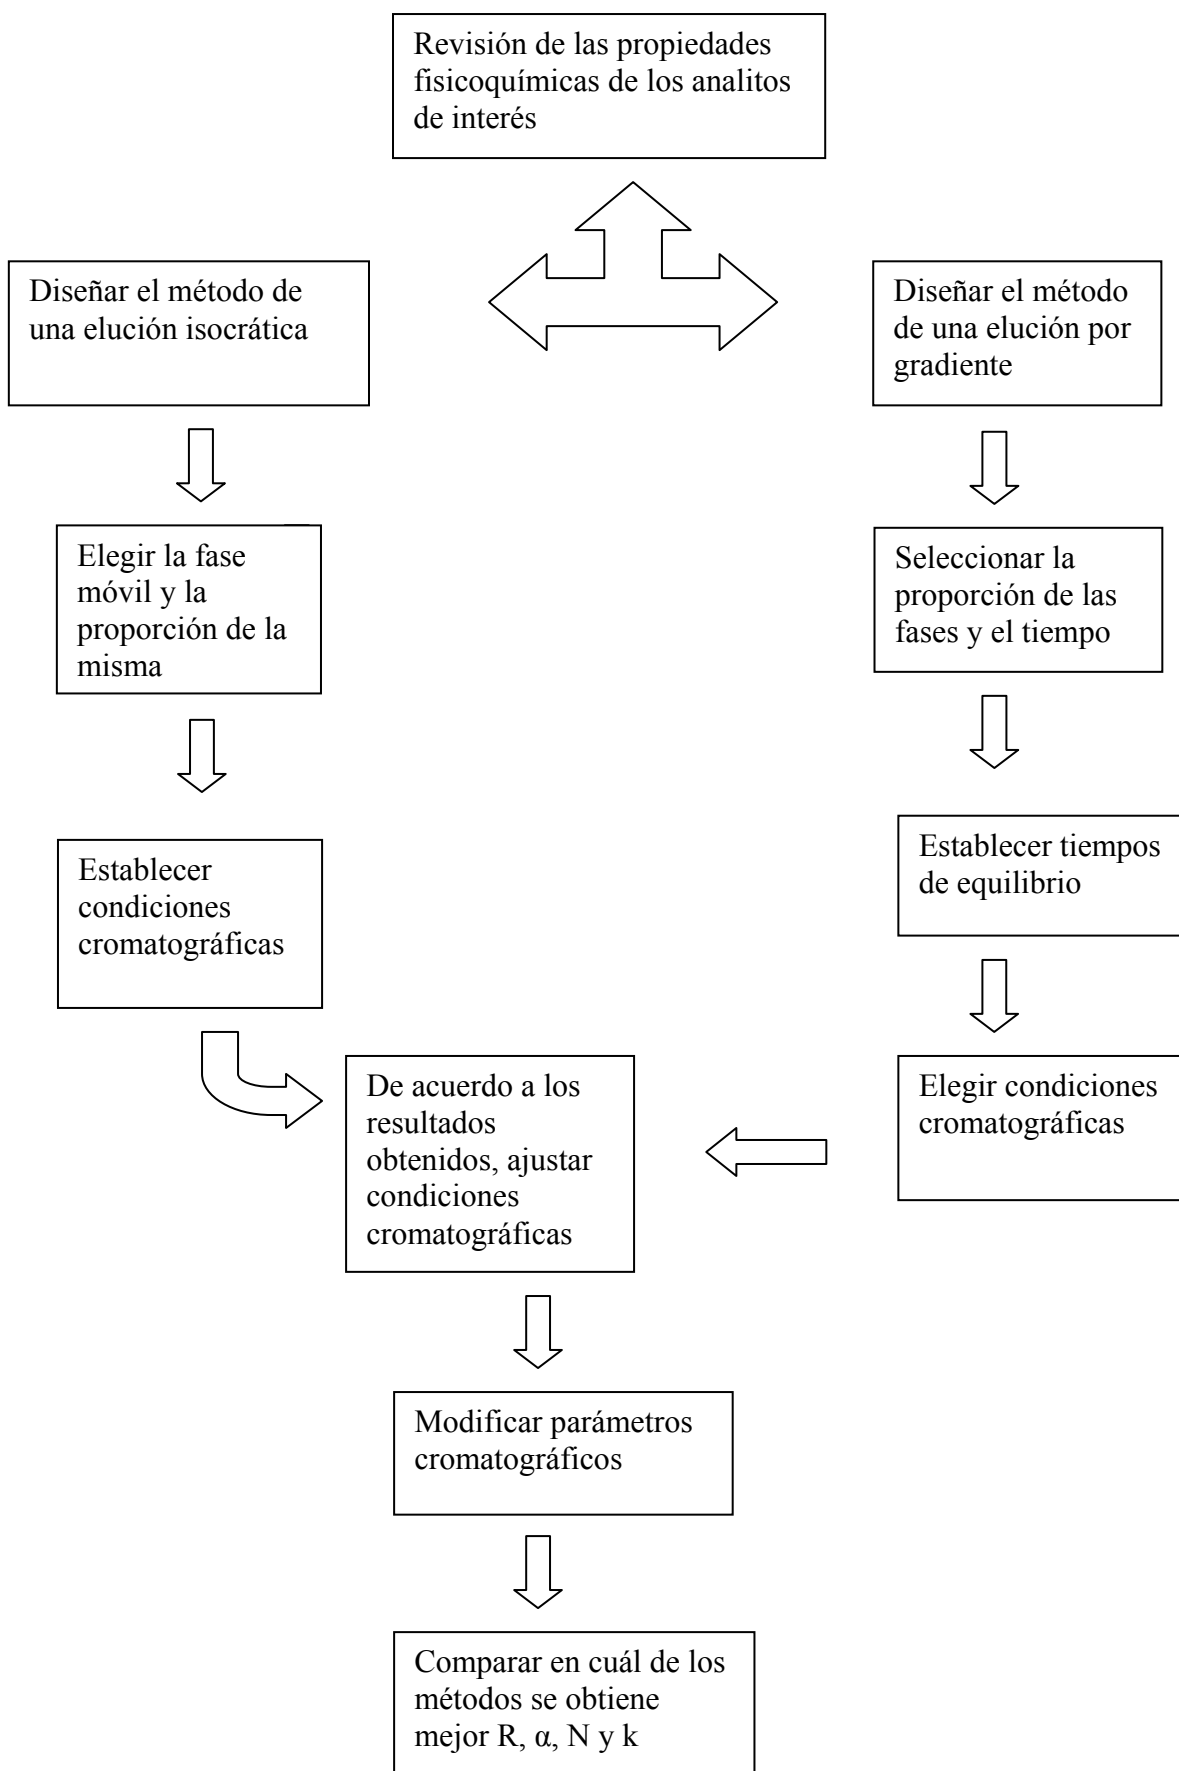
Revisión de las propiedades fisicoquímicas de los analitos de interés

Diseñar el método de una elución isocrática

Diseñar el método de una elución por gradiente

Elegir la fase móvil y la proporción de la misma

Seleccionar la proporción de las fases y el tiempo

Establecer condiciones cromatográficas

Establecer tiempos de equilibrio

Elegir condiciones cromatográficas

De acuerdo a los resultados obtenidos, ajustar condiciones cromatográficas

Modificar parámetros cromatográficos

Comparar en cuál de los métodos se obtiene mejor R, $\alpha$, N y k